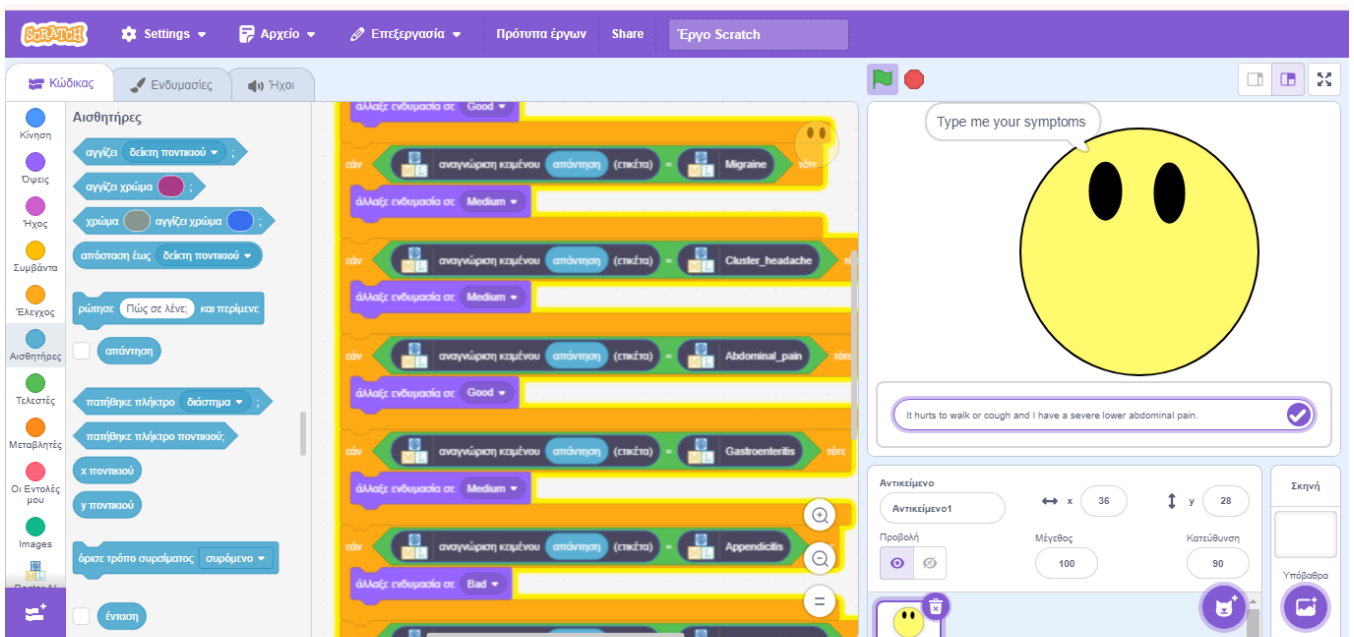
SCRATCH Settings Αρχείο Επεξεργασία Πρότυπα έργων Share Έργο Scratch

Κώδικας Ενδυμασίες Ήχοι

Κίνηση
Όψεις
Ήχος
Συμβάντα
Έλεγχος
Αισθητήρες
Τελεστές
Μεταβλητές
Οι Εντολές μου
Images
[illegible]

Αισθητήρες
αγγίζει δείκτη ποντικιού ;
αγγίζει χρώμα ;
χρώμα αγγίζει χρώμα ;
απόσταση έως δείκτη ποντικιού
ρώτησε Πώς σε λένε; και περίμενε
απάντηση
πατήθηκε πλήκτρο διάστημα ;
πατήθηκε πλήκτρο ποντικιού;
x ποντικιού
y ποντικιού
όρισε τρόπο συρσίματος συρόμενο
ένταση

άλλαξε ενδυμασία σε Good
εάν αναγνώριση κειμένου απάντηση (ετικέτα) = Migraine τότε
άλλαξε ενδυμασία σε Medium
εάν αναγνώριση κειμένου απάντηση (ετικέτα) = Cluster_headache τότε
άλλαξε ενδυμασία σε Medium
εάν αναγνώριση κειμένου απάντηση (ετικέτα) = Abdominal_pain τότε
άλλαξε ενδυμασία σε Good
εάν αναγνώριση κειμένου απάντηση (ετικέτα) = Gastroenteritis τότε
άλλαξε ενδυμασία σε Medium
εάν αναγνώριση κειμένου απάντηση (ετικέτα) = Appendicitis τότε
άλλαξε ενδυμασία σε Bad

Type me your symptoms
It hurts to walk or cough and I have a severe lower abdominal pain.

Αντικείμενο Αντικείμενο1 x 36 y 28
Προβολή Μέγεθος 100 Κατεύθυνση 90
Σκηνή
Υπόβαθρα